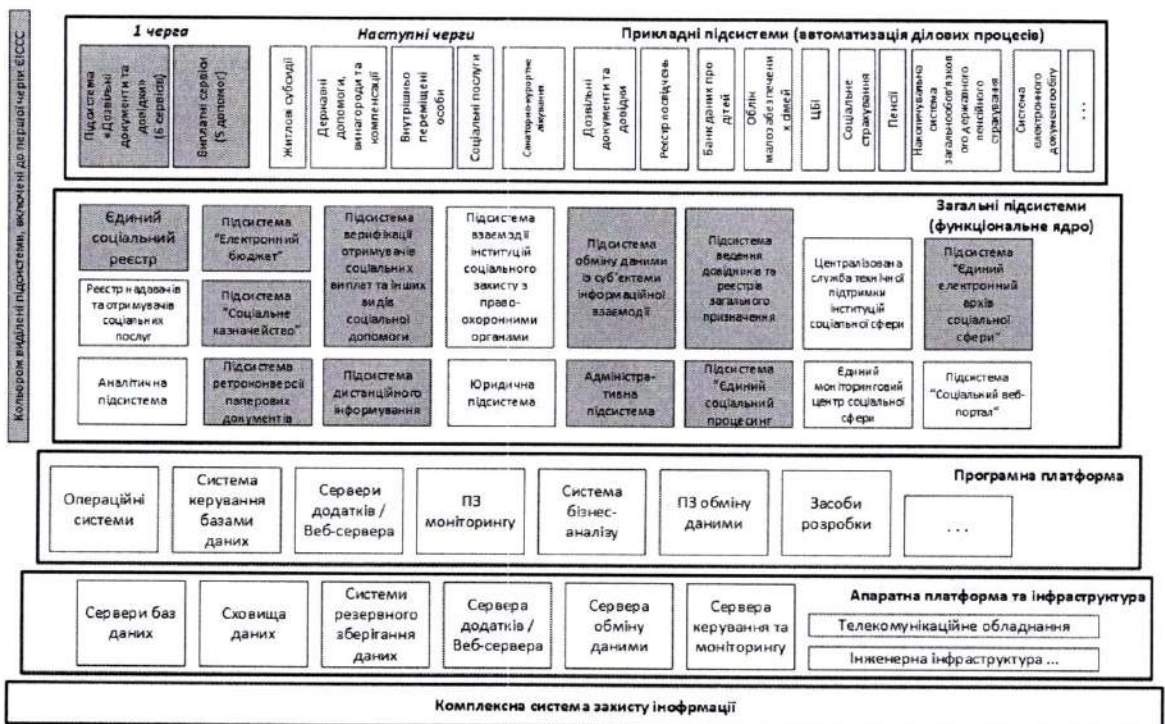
Кольором виділені підсистеми, включені до першої черги ЄІССС

1 черга

Наступні черги

Прикладні підсистеми (автоматизація ділових процесів)

Підсистема «Дозвільні документи та довідки» (6 сервісів)

Виплати сервісів (5 допомог)

Житлові субсидії

Державні допомоги, винагороди та компенсації

Внутрішньо переміщені особи

Соціальні послуги

Санаторно-курортне лікування

Дозвільні документи та довідки

Реєстр посвідчень

Банк даних про дітей

Облік малозабезпечених сімей

ЦБІ

Соціальне страхування

Пенсії

Накопичувальна система загальнообов'язкового державного пенсійного страхування

Система електронного документообігу

...

Загальні підсистеми (функціональне ядро)

Єдиний соціальний реєстр

Реєстр надавачів та отримувачів соціальних послуг

Аналітична підсистема

Підсистема "Електронний бюджет"

Підсистема "Соціальне казначейство"

Підсистема ретроконверсії паперових документів

Підсистема верифікації отримувачів соціальних виплат та інших видів соціальної допомоги

Підсистема дистанційного інформування

Підсистема взаємодії інституцій соціального захисту з правоохоронними органами

Юридична підсистема

Підсистема обміну даними з суб'єктами інформаційної взаємодії

Адміністративна підсистема

Підсистема ведення довідників та реєстрів загального призначення

Підсистема "Єдиний соціальний процесинг"

Централізована служба технічної підтримки інституцій соціальної сфери

Єдиний моніторинговий центр соціальної сфери

Підсистема "Єдиний електронний архів соціальної сфери"

Підсистема "Соціальний веб-портал"

Програмна платформа

Операційні системи

Система керування базами даних

Сервери додатків / Веб-сервера

ПЗ моніторингу

Система бізнес-аналізу

ПЗ обміну даними

Засоби розробки

...

Апаратна платформа та інфраструктура

Сервери баз даних

Сховища даних

Системи резервного зберігання даних

Сервера додатків / Веб-сервера

Сервера обміну даними

Сервера керування та моніторингу

Телекомунікаційне обладнання

Інженерна інфраструктура ...

Комплексна система захисту інформації